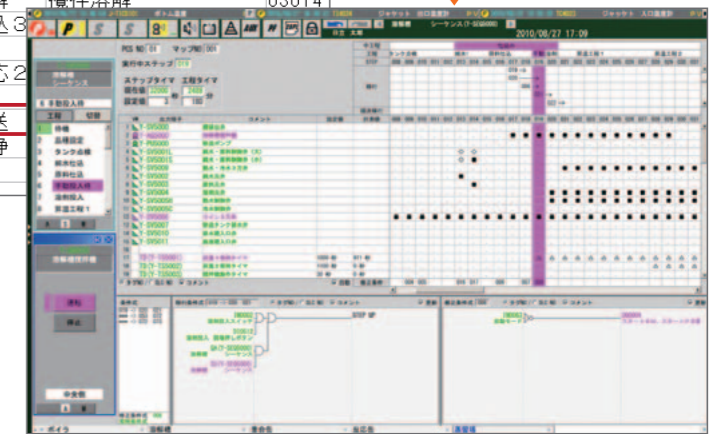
撹拌溶解
03014
ボトム温度
ジャケット
出口温度計
ジャケット
入口温度計
シーケンス(T-SQ0000)
2010/08/27 17:09
PCS 02
マップ 001
実行中ステップ
ステップタイマ
工程タイマ
経過値
12000
2400
設定値
180
タンク点検
原料仕込
冷却
原材料投入
工程
切替
1 待機
2 品種設定
3 タンク点検
4 純水仕込
5 原料仕込
6 手動投入待
7 溶解投入
8 原温工程1
撹拌機
運転
停止
中央盤
STEP UP
シーケンス
ポイラ
溶解槽